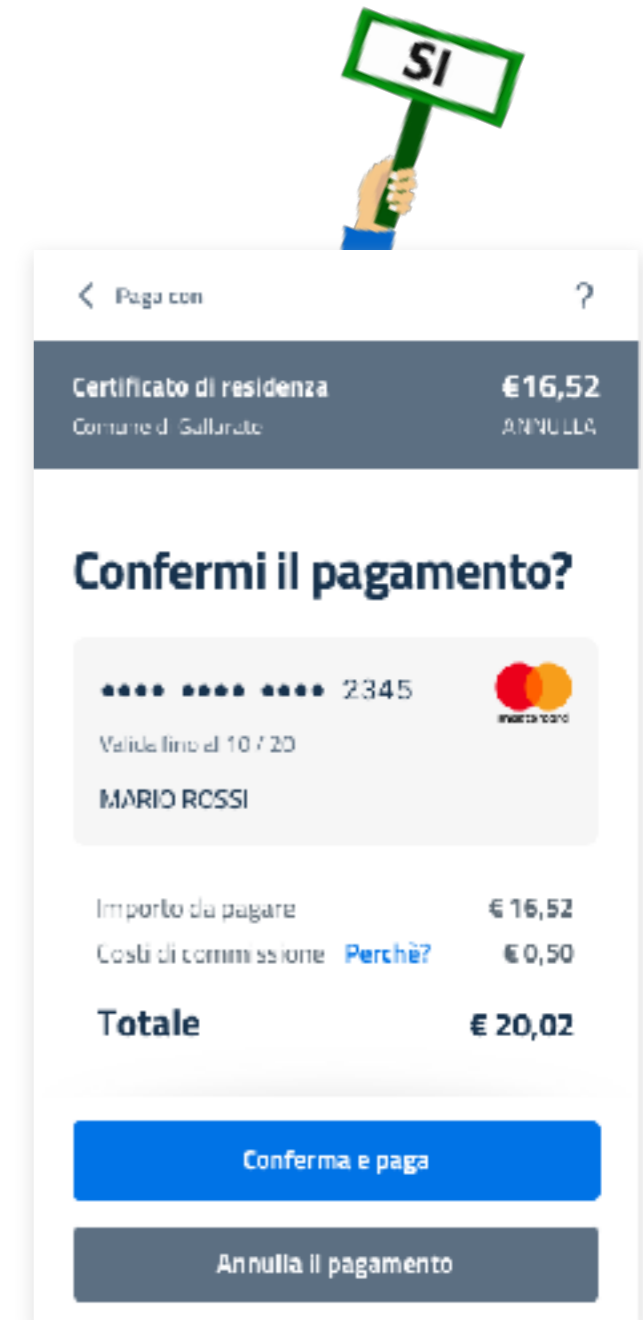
SI

Paga con

?

Certificato di residenza
Comune di Gallarate

€16,52
ANNULLA

Confermi il pagamento?

•••• •••• •••• 2345

mastercard

Valida fino al 10 / 20

MARIO ROSSI

Importo da pagare € 16,52
Costi di commissione Perchè? € 0,50

Totale € 20,02

Conferma e paga

Annulla il pagamento